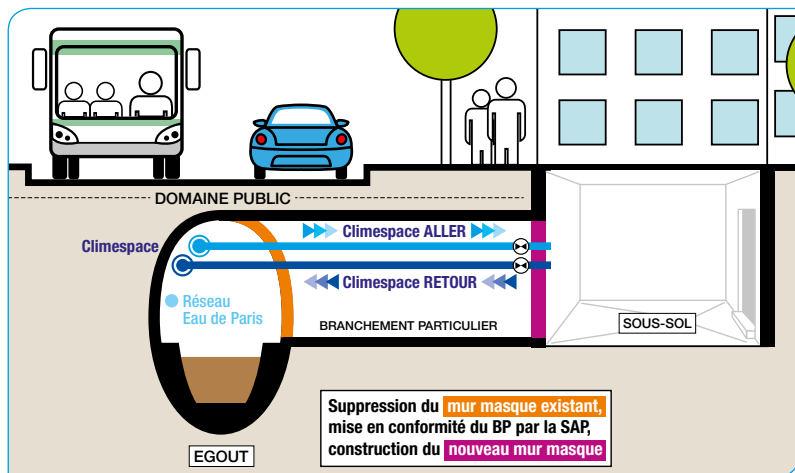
DOMAINE PUBLIC

Climespace

Climespace ALLER

Climespace RETOUR

Réseau Eau de Paris

BRANCHEMENT PARTICULIER

SOUS-SOL

Suppression du mur masque existant, mise en conformité du BP par la SAP, construction du nouveau mur masque

EGOUT